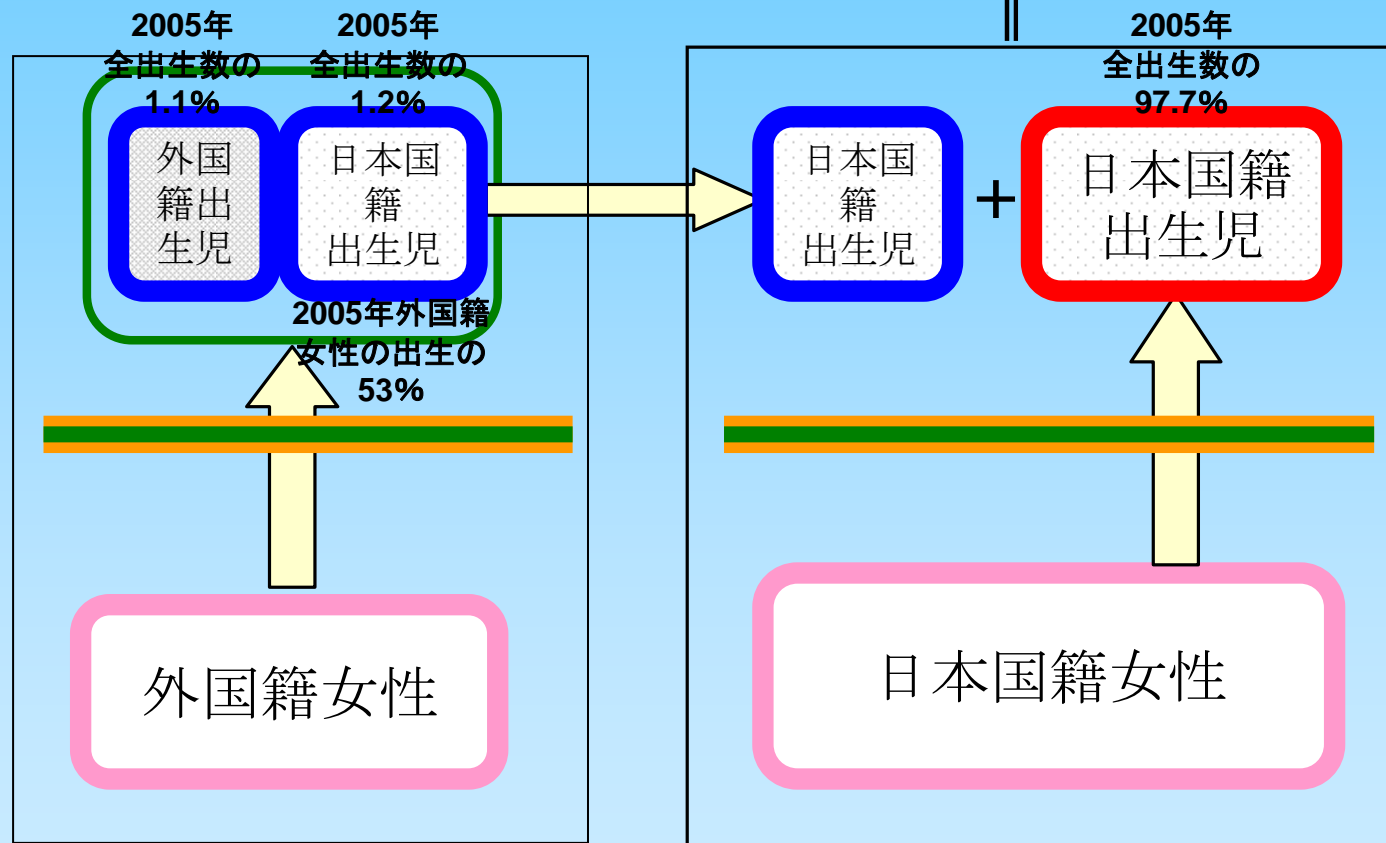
2005年
全出生数の
1.1%

2005年
全出生数の
1.2%

外国
籍出
生児

日本国
籍
出生児

2005年外国籍
女性の出生の
53%

外国籍女性

2005年
全出生数の
97.7%

日本国
籍
出生児

+

日本国籍
出生児

日本国籍女性